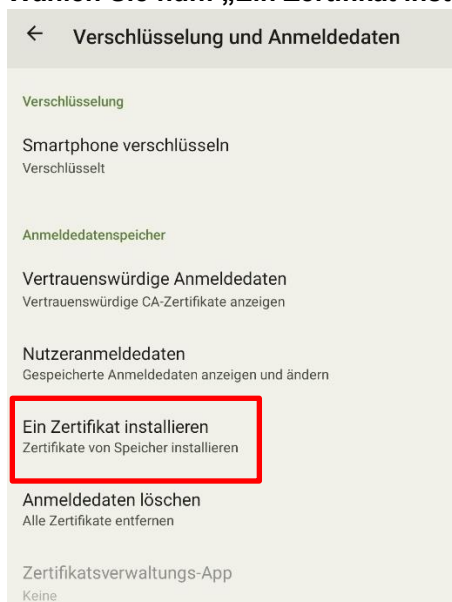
Wählen Sie nun „Ein Zertifikat ins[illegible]

← Verschlüsselung und Anmeldedaten

Verschlüsselung

Smartphone verschlüsseln
Verschlüsselt

Anmeldedatenspeicher

Vertrauenswürdige Anmeldedaten
Vertrauenswürdige CA-Zertifikate anzeigen

Nutzeranmeldedaten
Gespeicherte Anmeldedaten anzeigen und ändern

Ein Zertifikat installieren
Zertifikate von Speicher installieren

Anmeldedaten löschen
Alle Zertifikate entfernen

Zertifikatsverwaltungs-App
Keine